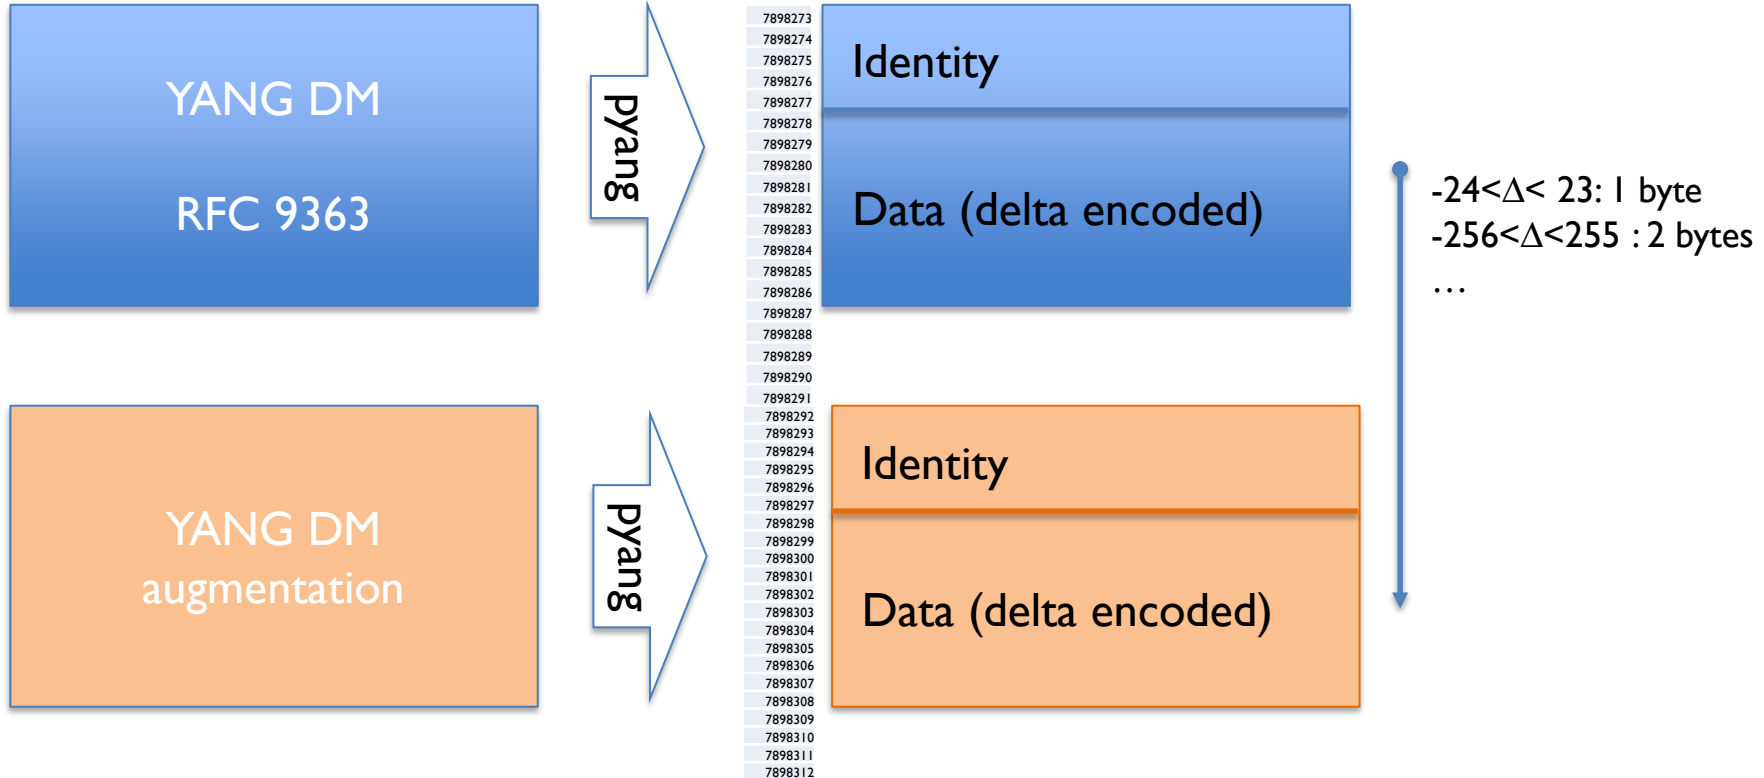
YANG DM

RFC 9363

pyang

YANG DM
augmentation

pyang

7898273
7898274
7898275
7898276
7898277
7898278
7898279
7898280
7898281
7898282
7898283
7898284
7898285
7898286
7898287
7898288
7898289
7898290
7898291
7898292
7898293
7898294
7898295
7898296
7898297
7898298
7898299
7898300
7898301
7898302
7898303
7898304
7898305
7898306
7898307
7898308
7898309
7898310
7898311
7898312

Identity

Data (delta encoded)

Identity

Data (delta encoded)

-24<Δ< 23: 1 byte
-256<Δ<255 : 2 bytes
…